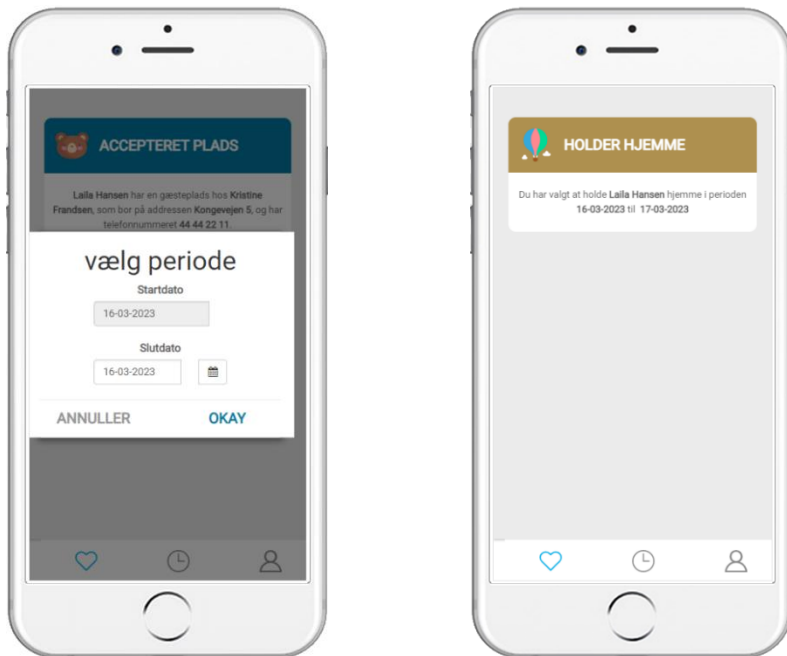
ACCEPTERET PLADS

Laila Hansen har en gæsteplads hos Kristine Frandsen, som bor på addressen Kongevejen 5, og har telefonnummeret 44 44 22 11.

vælg periode

Startdato

16-03-2023

Slutdato

16-03-2023

ANNULLER

OKAY

HOLDER HJEMME

Du har valgt at holde Laila Hansen hjemme i perioden 16-03-2023 til 17-03-2023